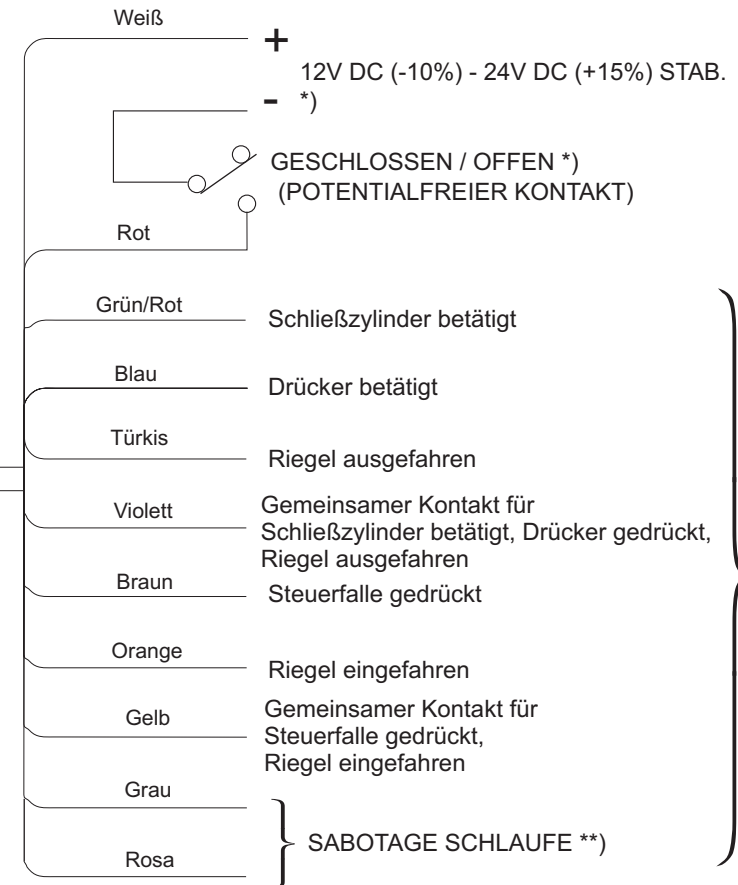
Weiß

+

12V DC (-10%) - 24V DC (+15%) STAB.

- *)

GESCHLOSSEN / OFFEN *)
(POTENTIALFREIER KONTAKT)

Rot

Grün/Rot
Schließzylinder betätigt

Blau
Drücker betätigt

Türkis
Riegel ausgefahren

Violett
Gemeinsamer Kontakt für Schließzylinder betätigt, Drücker gedrückt, Riegel ausgefahren

Braun
Steuerfalle gedrückt

Orange
Riegel eingefahren

Gelb
Gemeinsamer Kontakt für Steuerfalle gedrückt, Riegel eingefahren

Grau

Rosa
SABOTAGE SCHLAUFE **)